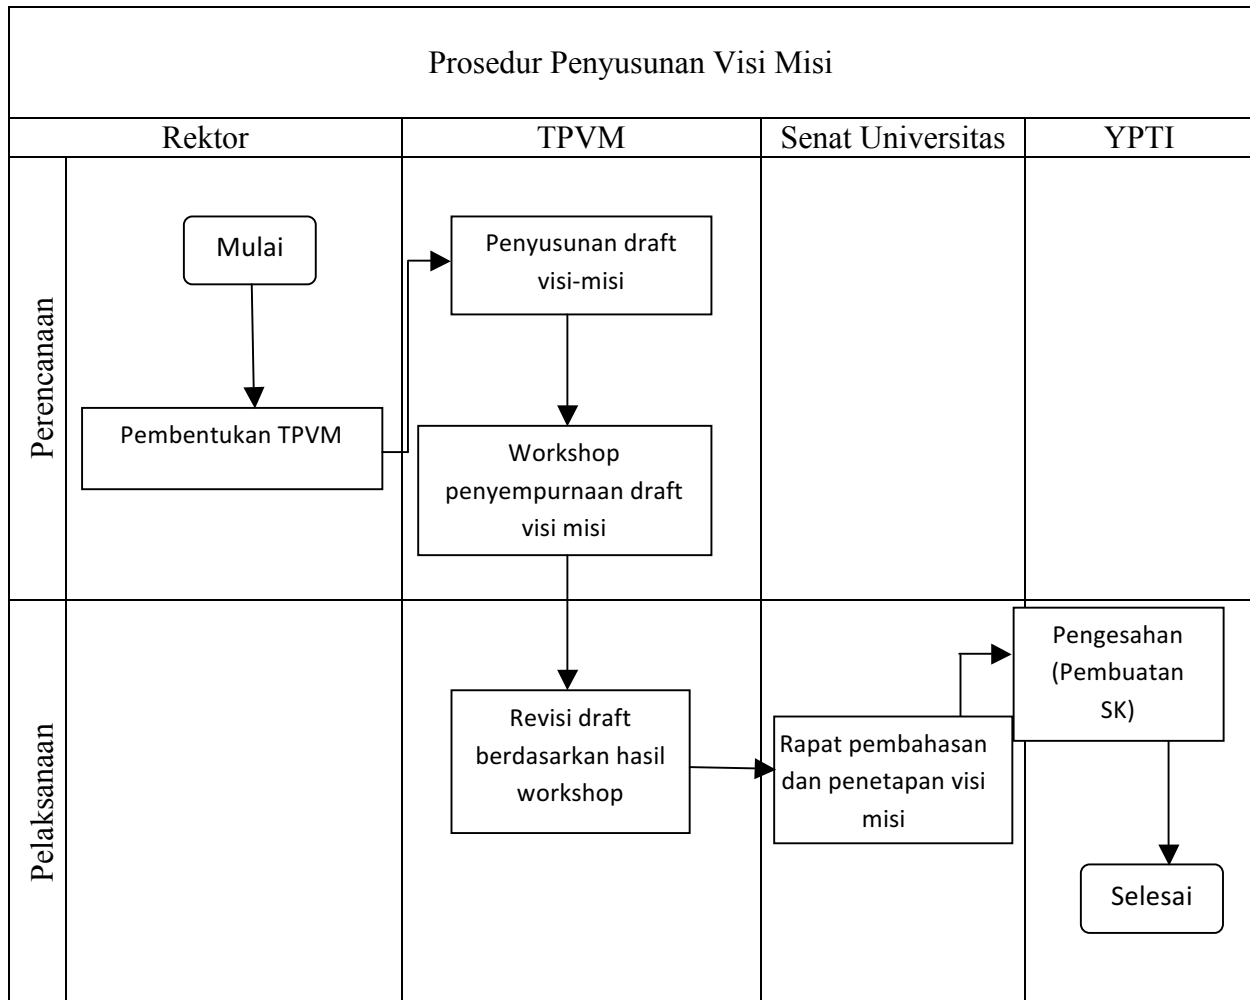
Prosedur Penyusunan Visi Misi

Rektor

TPVM

Senat Universitas

YPTI

Perencanaan

Mulai

Pembentukan TPVM

Penyusunan draft visi-misi

Workshop penyempurnaan draft visi misi

Pelaksanaan

Revisi draft berdasarkan hasil workshop

Rapat pembahasan dan penetapan visi misi

Pengesahan (Pembuatan SK)

Selesai